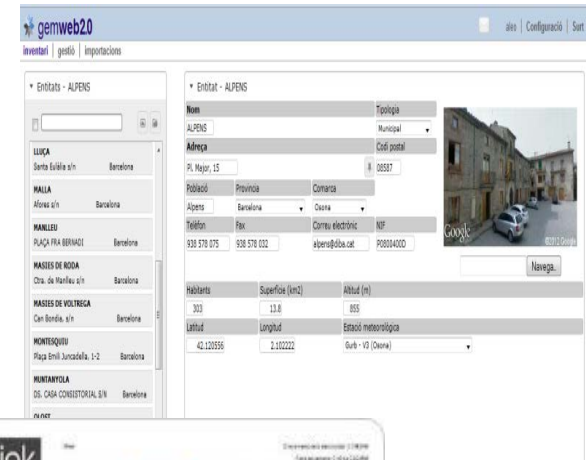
gemweb2.0

alex | Configuració | Sort

inventari | gestió | importacions

▾ Entitats - ALPENS

LLUÇA
Santa Eulàlia s/n Barcelona

MALLA
Afores s/n Barcelona

MANLLEU
PLAÇA FRA BERNADI Barcelona

MASIES DE RODA
Ctra. de Manlleu s/n Barcelona

MASIES DE VOLTREGA
Can Bondia, s/n Barcelona

MONTESQUIU
Plaça Emili Juncadella, 1-2 Barcelona

MUNTANYOLA
DS. CASA CONSISTORIAL S/N Barcelona

OLOST

▾ Entitat - ALPENS

Nom
ALPENS

Tipologia
Municipal

Adreça
Pl. Major, 15

Codi postal
08587

Població
Alpens

Provincia
Barcelona

Comarca
Osona

Telèfon
938 578 075

Fax
938 578 032

Correu electrònic
alpens@diba.cat

NIF
P0800400D

Google

©2012 Google

Navega..

Habitants
303

Superficie (km2)
13.8

Altitud (m)
855

Latitud
42.120556

Longitud
2.102222

Estació meteorològica
Gurb - V3 (Osona)

iok

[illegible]